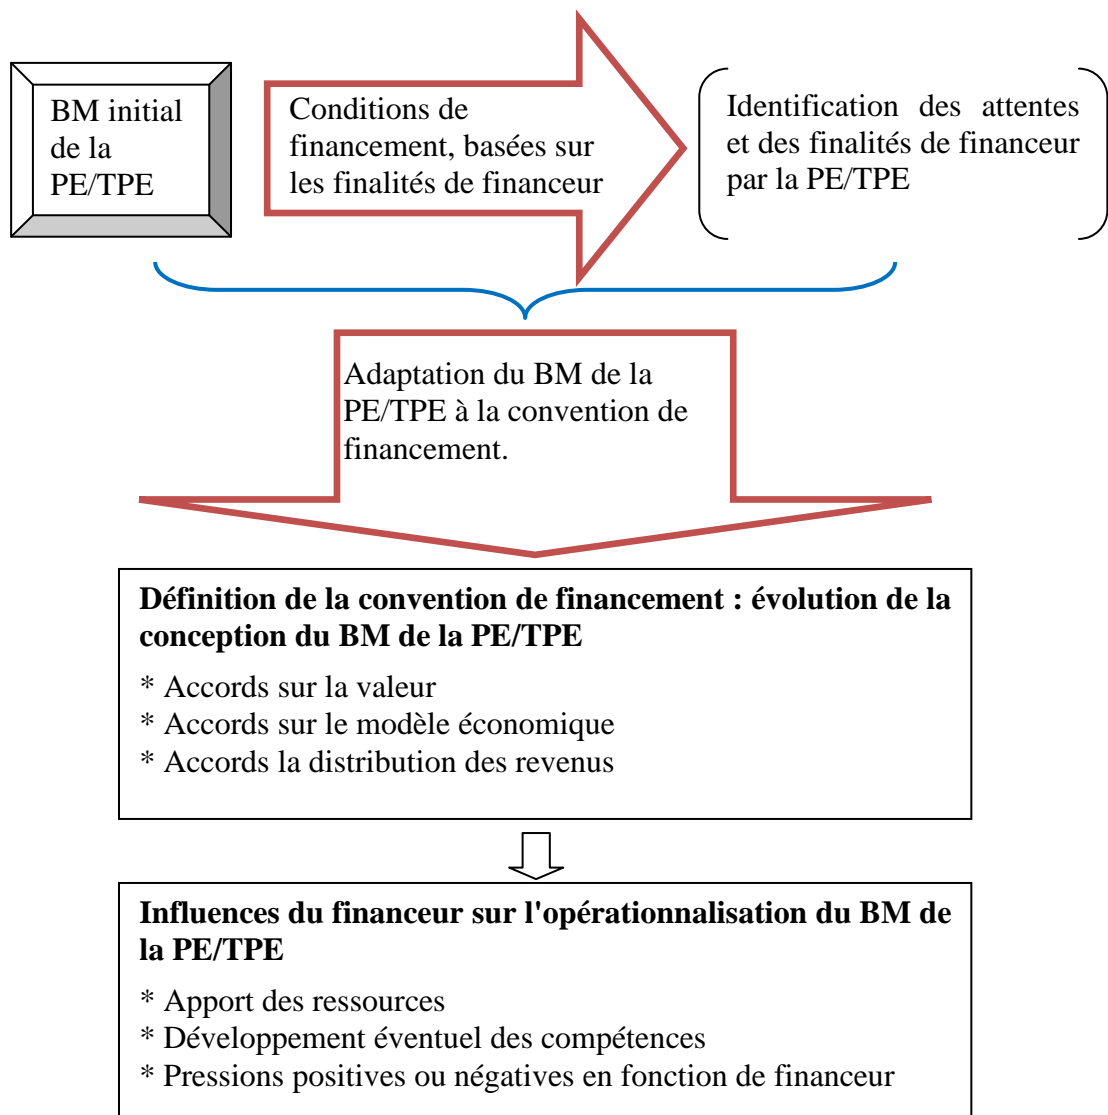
BM initial de la PE/TPE

Conditions de financement, basées sur les finalités de financeur

Identification des attentes et des finalités de financeur par la PE/TPE

Adaptation du BM de la PE/TPE à la convention de financement.

**Définition de la convention de financement : évolution de la conception du BM de la PE/TPE**

* Accords sur la valeur
* Accords sur le modèle économique
* Accords la distribution des revenus

**Influences du financeur sur l'opérationnalisation du BM de la PE/TPE**

* Apport des ressources
* Développement éventuel des compétences
* Pressions positives ou négatives en fonction de financeur